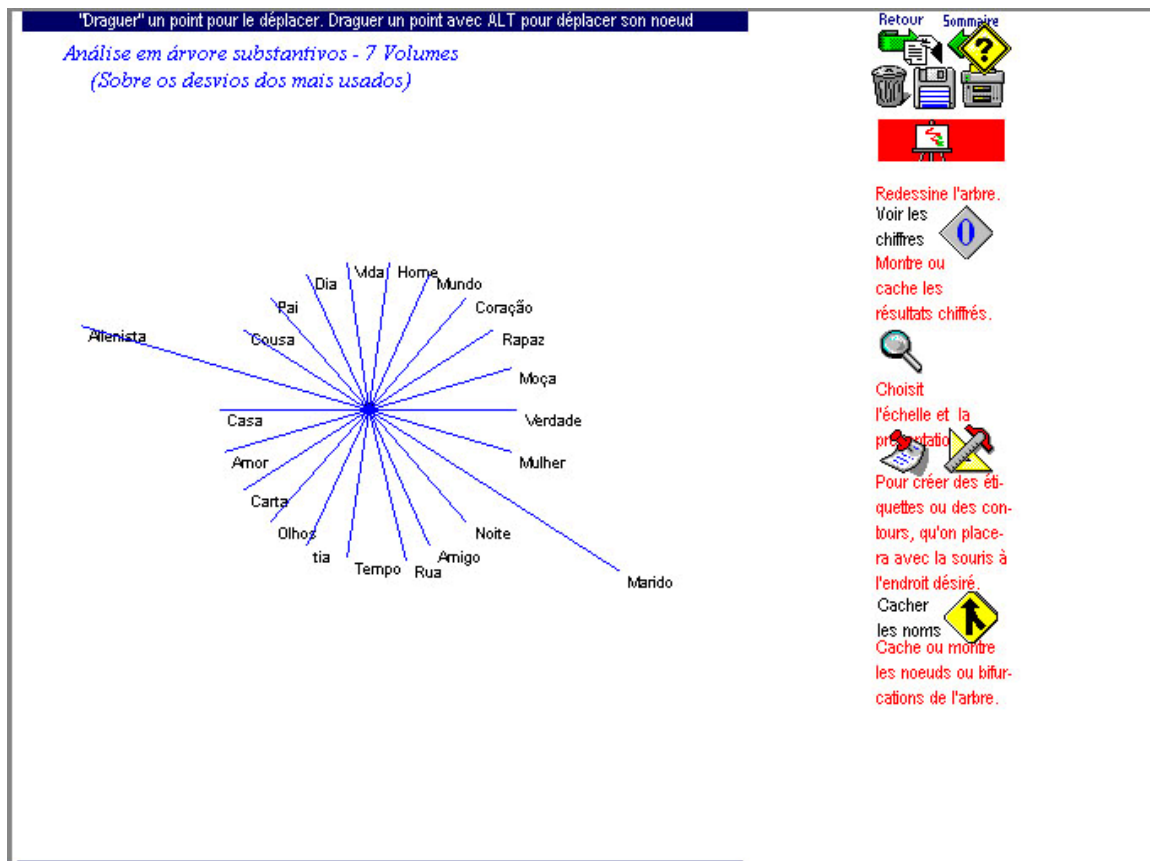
"Draguer" un point pour le déplacer. Draguer un point avec ALT pour déplacer son noeud

Análise em árvore substantivos - 7 Volumes
(Sobre os desvios dos mais usados)

Dia
Vida
Home
Mundo
Pai
Coração
Alienista
Cousa
Rapaz
Moça
Casa
Verdade
Amor
Mulher
Carta
Olhos
Noite
tia
Amigo
Tempo
Rua
Marido

Retour
Sommaire

Redessine l'arbre.
Voir les chiffres
Montre ou cache les résultats chiffrés.

Choisit l'échelle et la présentatio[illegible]

Pour créer des étiquettes ou des contours, qu'on placera avec la souris à l'endroit désiré.

Cacher les noms
Cache ou montre les noeuds ou bifurcations de l'arbre.